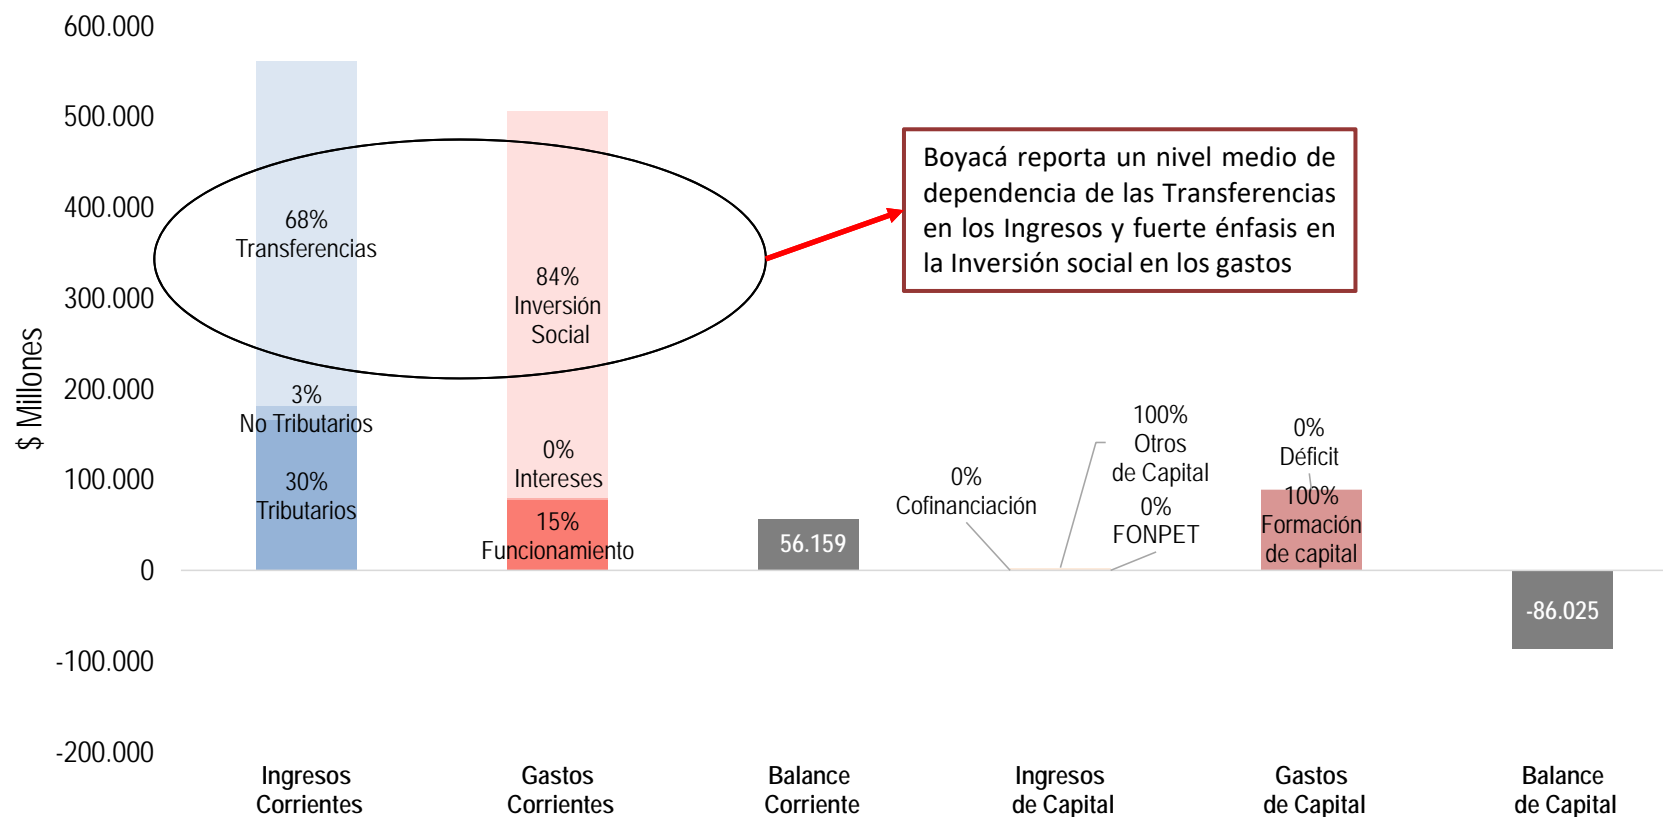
600.000
500.000
400.000
300.000
200.000
100.000
0
-100.000
-200.000

$ Millones

68%
Transferencias

3%
No Tributarios

30%
Tributarios

84%
Inversión
Social

0%
Intereses

15%
Funcionamiento

56.159

0%
Cofinanciación

100%
Otros
de Capital

0%
FONPET

0%
Déficit

100%
Formación
de capital

-86.025

Boyacá reporta un nivel medio de dependencia de las Transferencias en los Ingresos y fuerte énfasis en la Inversión social en los gastos

Ingresos
Corrientes

Gastos
Corrientes

Balance
Corriente

Ingresos
de Capital

Gastos
de Capital

Balance
de Capital